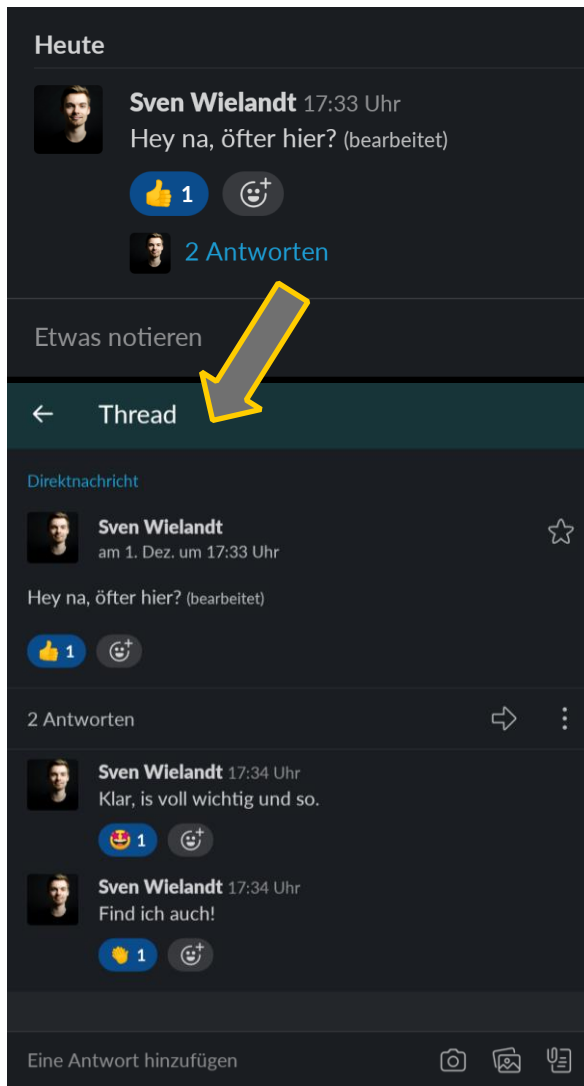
Heute

Sven Wielandt 17:33 Uhr
Hey na, öfter hier? (bearbeitet)

👍 1

2 Antworten

Etwas notieren

Thread

Direktnachricht

Sven Wielandt
am 1. Dez. um 17:33 Uhr

Hey na, öfter hier? (bearbeitet)

👍 1

2 Antworten

Sven Wielandt 17:34 Uhr
Klar, is voll wichtig und so.

🤩 1

Sven Wielandt 17:34 Uhr
Find ich auch!

👏 1

Eine Antwort hinzufügen